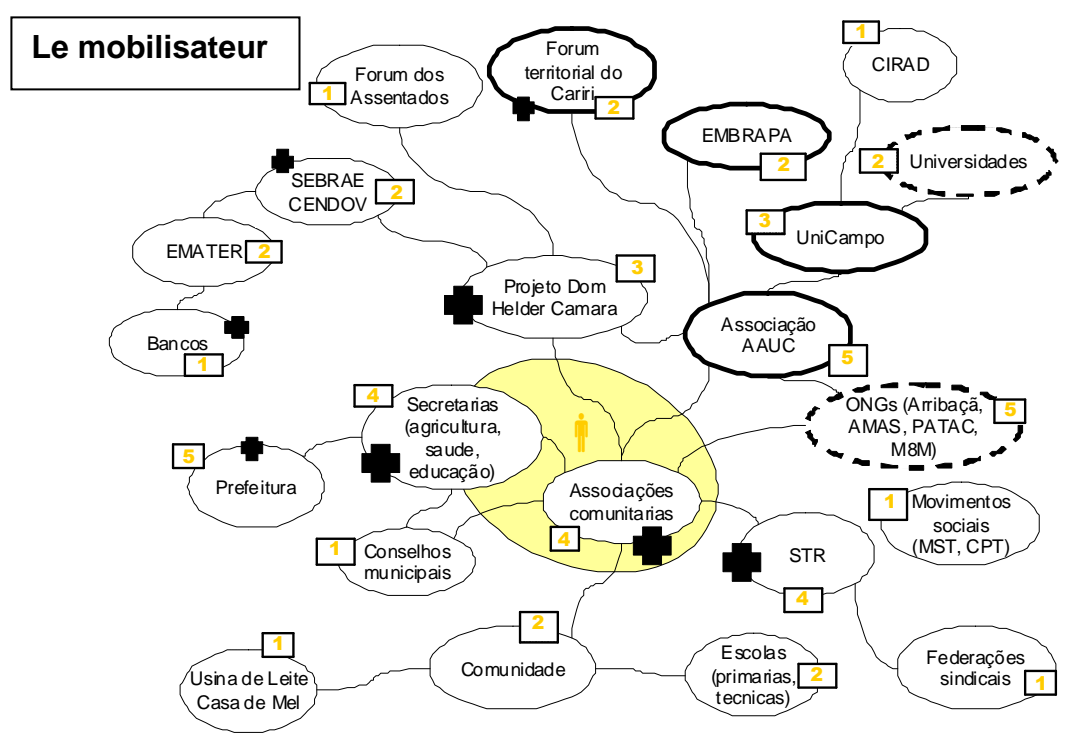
Le mobilisateur

Forum dos Assentados 1

Forum territorial do Cariri 2

CIRAD 1

EMBRAPA 2

2 Universidades

SEBRAE CENDOV 2

3 UniCampo

EMATER 2

Projeto Dom Helder Camara 3

Bancos 1

Associação AAUC 5

4 Secretarias (agricultura, saude, educação)

ONGs (Arribaçã, AMAS, PATAC, M8M) 5

5 Prefeitura

Associações comunitarias 4

1 Movimentos sociais (MST, CPT)

1 Conselhos municipais

STR 4

2 Comunidade

1 Usina de Leite Casa de Mel

Escolas (primarias, tecnicas) 2

Federações sindicais 1